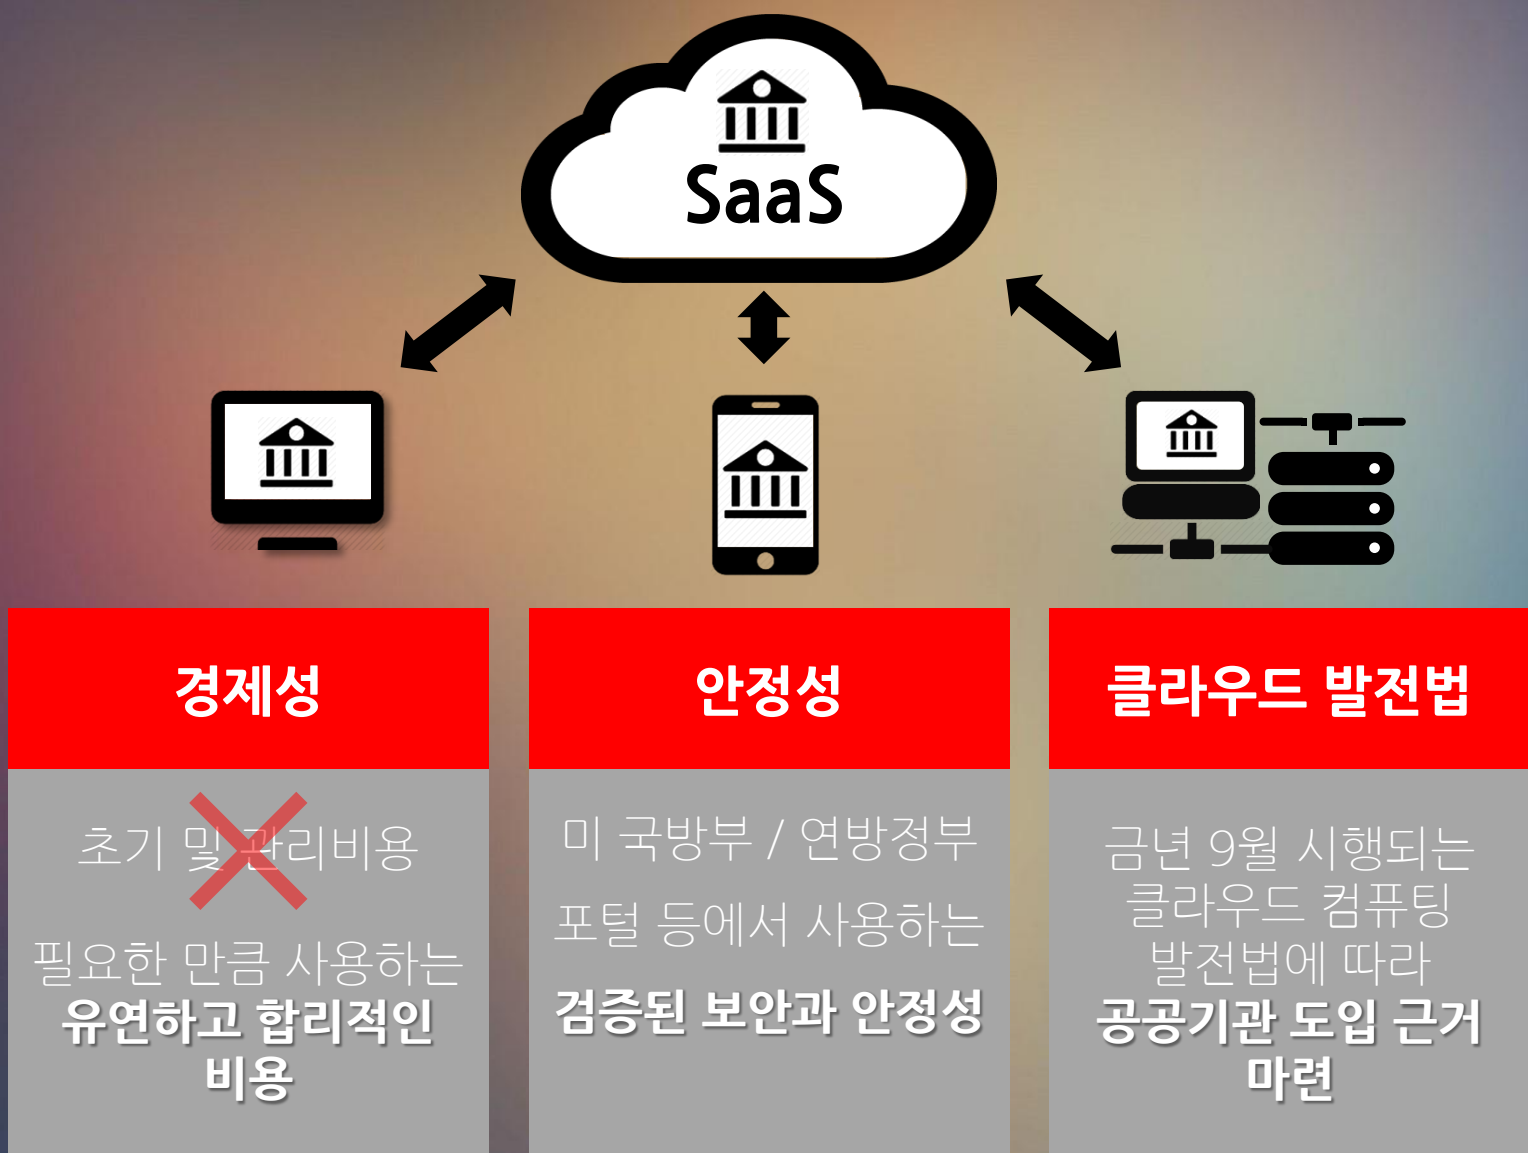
SaaS

경제성

초기 및 관리비용

필요한 만큼 사용하는
유연하고 합리적인 비용

안정성

미 국방부 / 연방정부 포털 등에서 사용하는

검증된 보안과 안정성

클라우드 발전법

금년 9월 시행되는 클라우드 컴퓨팅 발전법에 따라
공공기관 도입 근거 마련